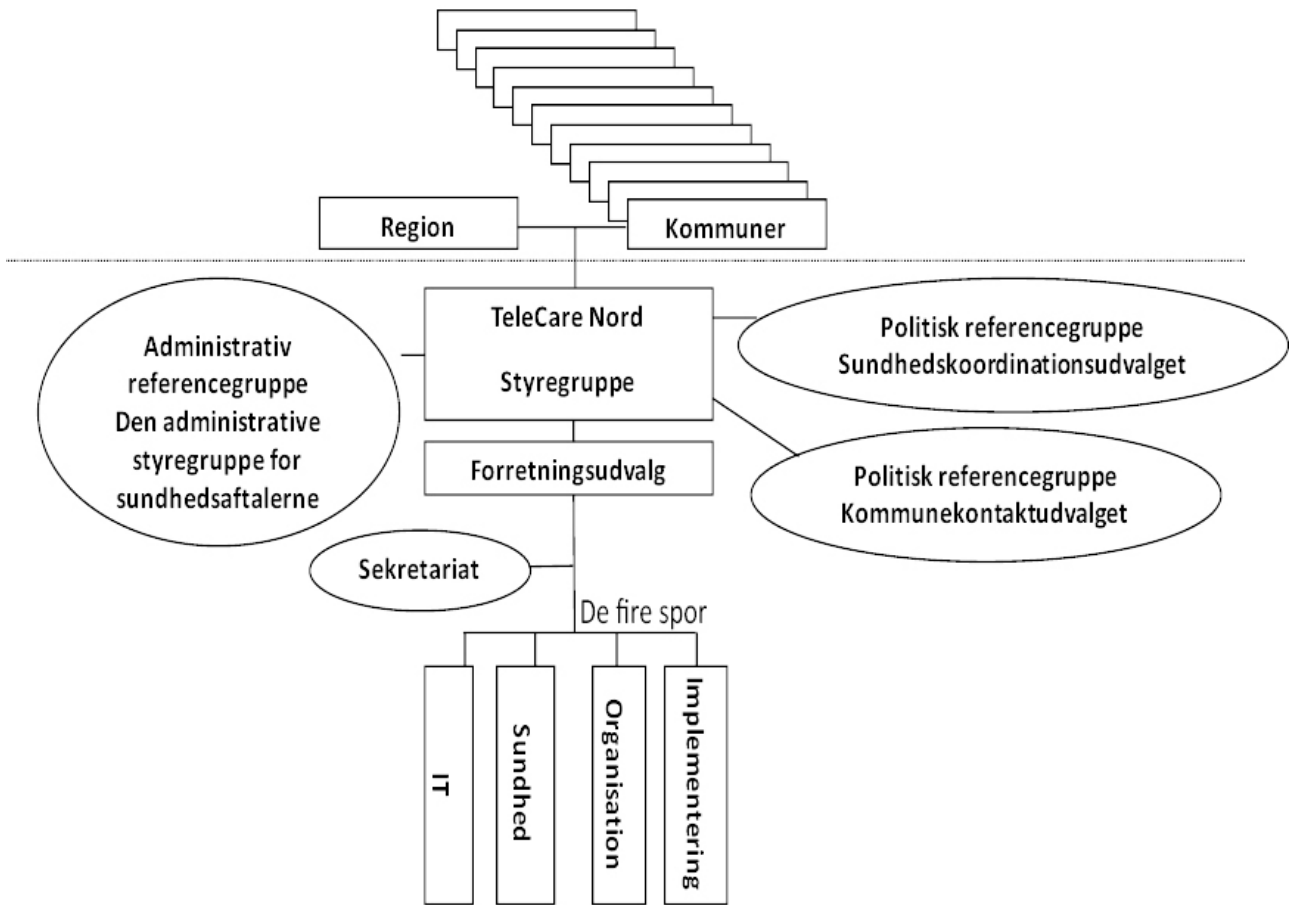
Region

Kommuner

TeleCare Nord

Styregruppe

Administrativ referencegruppe Den administrative styregruppe for sundhedsaftalerne

Politisk referencegruppe Sundhedskoordinationsudvalget

Forretningsudvalg

Politisk referencegruppe Kommunekontaktudvalget

Sekretariat

De fire spor

IT

Sundhed

Organisation

Implementering